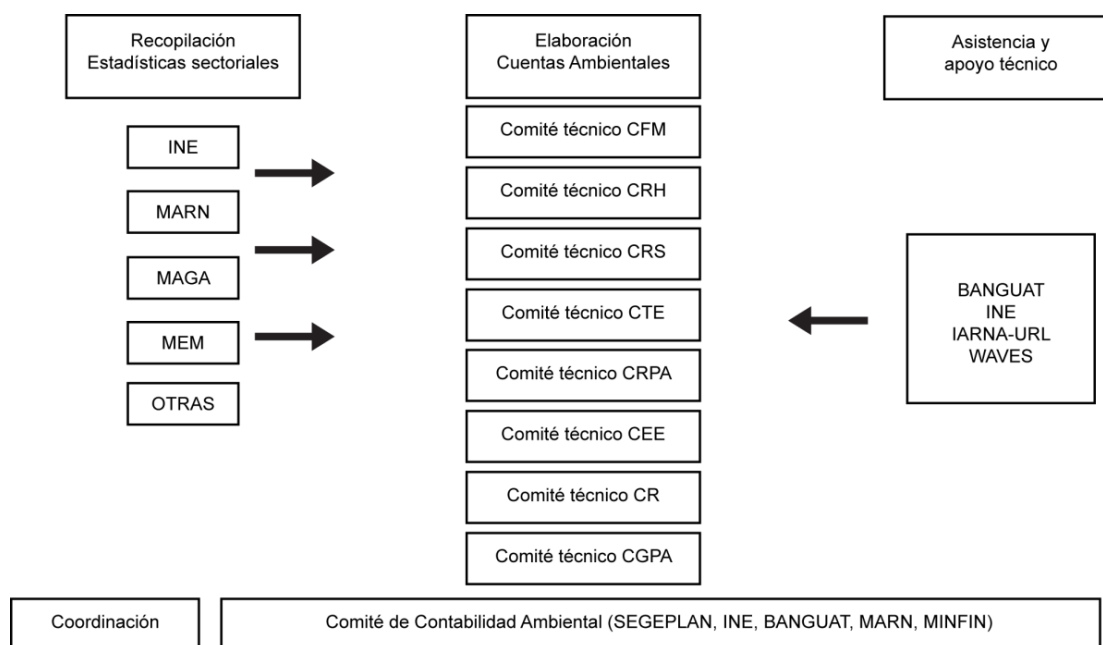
Recopilación
Estadísticas sectoriales

Elaboración
Cuentas Ambientales

Asistencia y
apoyo técnico

INE

MARN

MAGA

MEM

OTRAS

Comité técnico CFM

Comité técnico CRH

Comité técnico CRS

Comité técnico CTE

Comité técnico CRPA

Comité técnico CEE

Comité técnico CR

Comité técnico CGPA

BANGUAT
INE
IARNA-URL
WAVES

Coordinación

Comité de Contabilidad Ambiental (SEGEPLAN, INE, BANGUAT, MARN, MINFIN)